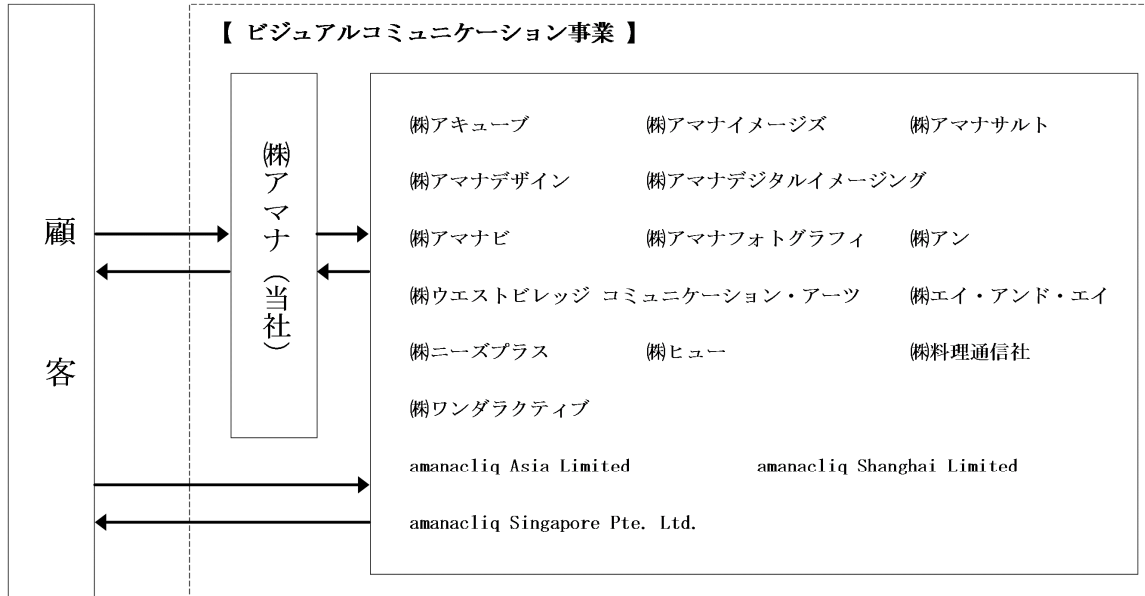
【 ビジュアルコミュニケーション事業 】

顧

客

㈱アマナ（当社）

㈱アキューブ　㈱アマナイメージズ　㈱アマナサルト

㈱アマナデザイン　㈱アマナデジタルイメージング

㈱アマナビ　㈱アマナフォトグラフィ　㈱アン

㈱ウエストビレッジ コミュニケーション・アーツ　㈱エイ・アンド・エイ

㈱ニーズプラス　㈱ヒュー　㈱料理通信社

㈱ワンダラクティブ

amanacliq Asia Limited　amanacliq Shanghai Limited

amanacliq Singapore Pte. Ltd.